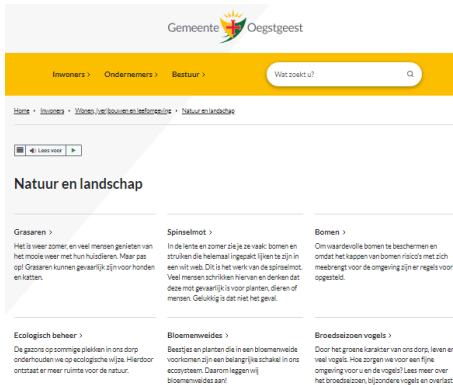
Gemeente Oegstgeest

Inwoners > Ondernemers > Bestuur >

Wat zoekt u?

Home > Inwoners > Wonen, verbouwen en leefomgeving > Natuur en landschap

Lees voor

Natuur en landschap

Grasaren >

Het is weer zomer, en veel mensen genieten van het mooie weer met hun huisdieren. Maar pas op! Grasaren kunnen gevaarlijk zijn voor honden en katten.

Spinselmot >

In de lente en zomer zie je ze vaak: bomen en struiken die helemaal ingepakt lijken te zijn in een wit web. Dit is het werk van de spinselmot. Veel mensen schrikken hiervan en denken dat deze mot gevaarlijk is voor planten, dieren of mensen. Gelukkig is dat niet het geval.

Bomen >

Om waardevolle bomen te beschermen en omdat het kappen van bomen risico's met zich meebrengt voor de omgeving zijn er regels voor opgesteld.

Ecologisch beheer >

De gazons op sommige plekken in ons dorp onderhouden we op ecologische wijze. Hierdoor ontstaat er meer ruimte voor de natuur.

Bloemenweides >

Beestjes en planten die in een bloemenweide voorkomen zijn een belangrijke schakel in ons ecosysteem. Daarom leggen wij bloemenweides aan!

Broedseizoen vogels >

Door het groene karakter van ons dorp, leven er veel vogels. Hoe zorgen we voor een fijne omgeving voor u en de vogels? Lees meer over het broedseizoen, bijzondere vogels en overlast